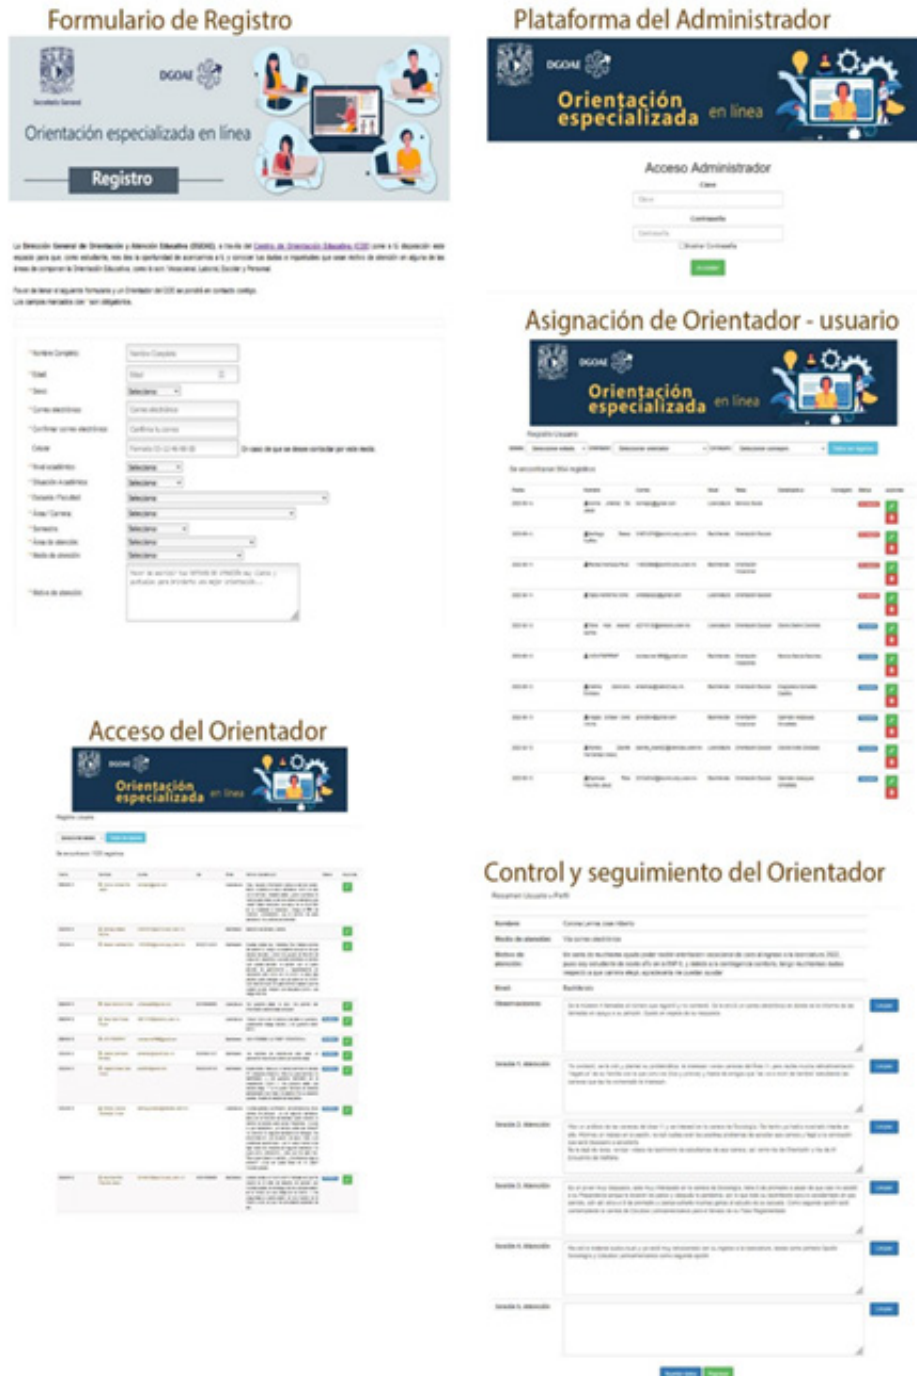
Formulario de Registro

Secretaría General

DGOAE

Orientación especializada en línea

Registro

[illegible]

*Nombre Completo
*Edad
*Sexo
*Correo electrónico
*Confirmar correo electrónico
Celular
*Nivel académico
*Situación Académica
*Escuela / Facultad
*Área / Carrera
*Semestre
*Área de atención
*Medio de atención
*Motivo de atención

Plataforma del Administrador

DGOAE

Orientación especializada en línea

Acceso Administrador

Clave

Contraseña

Asignación de Orientador - usuario

DGOAE

Orientación especializada en línea

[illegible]

Acceso del Orientador

DGOAE

Orientación especializada en línea

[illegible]

Control y seguimiento del Orientador

Nombre
Medio de atención
Motivo de atención
Nivel
Observaciones
Sesión 1. atención
Sesión 2. atención
Sesión 3. atención
Sesión 4. atención
Sesión 5. atención

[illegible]